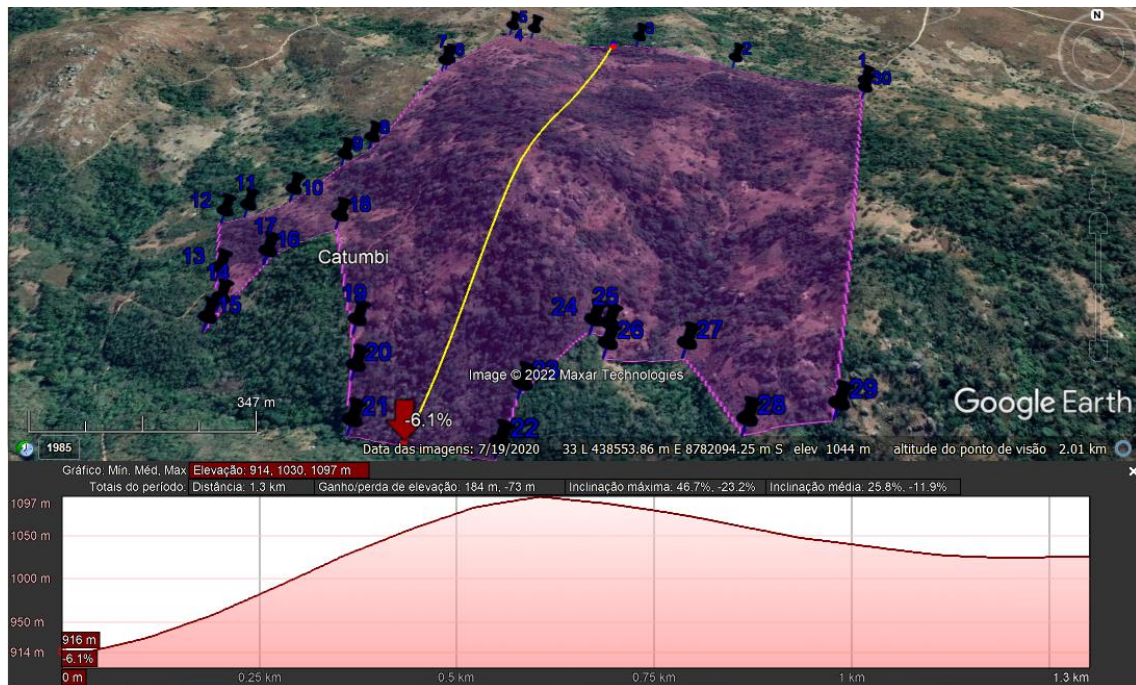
N
5
4
3
7
6
2
1
30
9
8
12
11
10
18
17
16
13
14
15
Catumbi
19
24
25
26
27
20
23
Image © 2022 Maxar Technologies
29
347 m
21
-6.1%
22
28
Google Earth
1985
Data das imagens: 7/19/2020 33 L 438553.86 m E 8782094.25 m S elev 1044 m altitude do ponto de visão 2.01 km

Gráfico: Mín, Méd, Máx Elevação: 914, 1030, 1097 m
Totais do período: Distância: 1.3 km Ganho/perda de elevação: 184 m, -73 m Inclinação máxima: 46.7%, -23.2% Inclinação média: 25.8%, -11.9%
1097 m
1050 m
1000 m
950 m
916 m
914 m
-6.1%
0 m
0.25 km
0.5 km
0.75 km
1 km
1.3 km